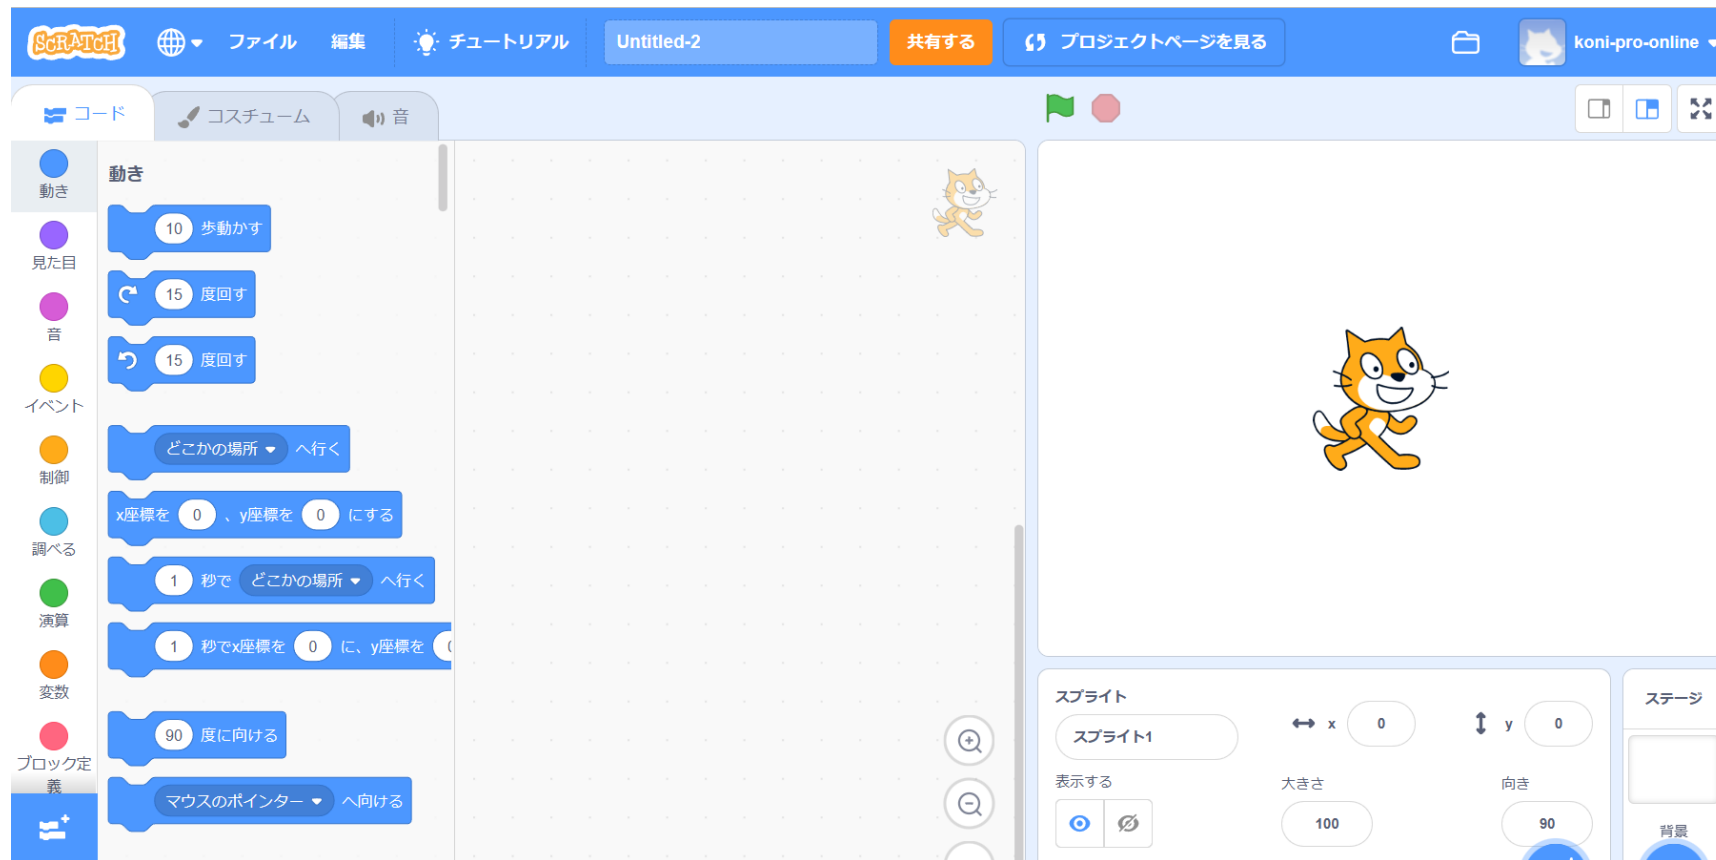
SCRATCH ファイル 編集 チュートリアル Untitled-2 共有する プロジェクトページを見る koni-pro-online

コード コスチューム 音

動き
見た目
音
イベント
制御
調べる
演算
変数
ブロック定義

動き

10 歩動かす
15 度回す
15 度回す
どこかの場所 へ行く
x座標を 0 、y座標を 0 にする
1 秒で どこかの場所 へ行く
1 秒でx座標を 0 に、y座標を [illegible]
90 度に向ける
マウスのポインター へ向ける

スプライト
スプライト1
x 0
y 0
表示する
大きさ
100
向き
90
ステージ
背景